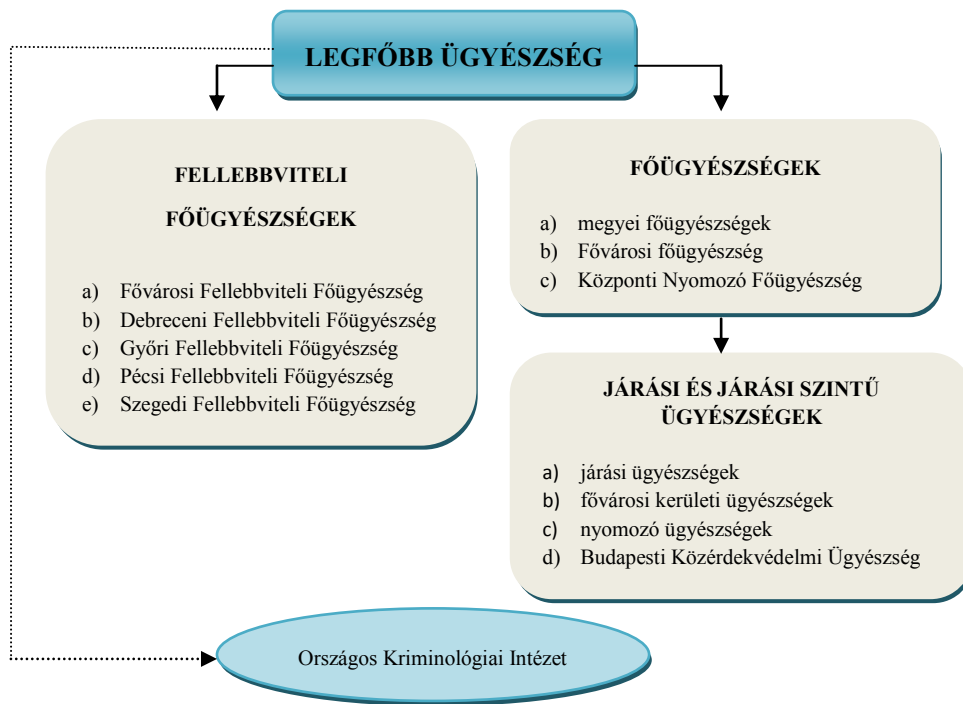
LEGFŐBB ÜGYÉSZSÉG

FELLEBBVITELI

FŐÜGYÉSZSÉGEK

a) Fővárosi Fellebbviteli Főügyészség
b) Debreceni Fellebbviteli Főügyészség
c) Győri Fellebbviteli Főügyészség
d) Pécsi Fellebbviteli Főügyészség
e) Szegedi Fellebbviteli Főügyészség

FŐÜGYÉSZSÉGEK

a) megyei főügyészségek
b) Fővárosi főügyészség
c) Központi Nyomozó Főügyészség

JÁRÁSI ÉS JÁRÁSI SZINTŰ ÜGYÉSZSÉGEK

a) járási ügyészségek
b) fővárosi kerületi ügyészségek
c) nyomozó ügyészségek
d) Budapesti Közérdekvédelmi Ügyészség

Országos Kriminológiai Intézet